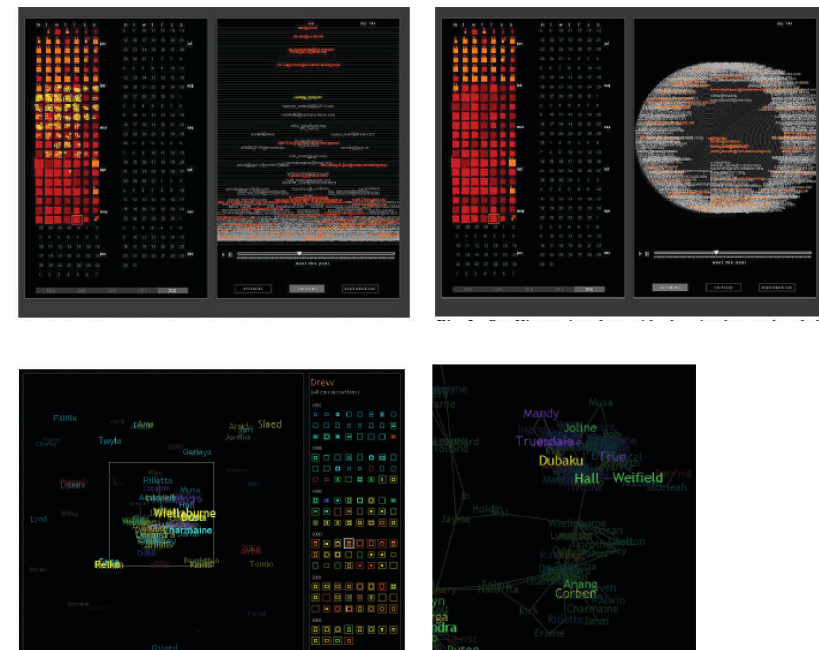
Fattie
Twyla
Slaed
Arnold
Jordina
Riletta
Wieltsburne
Charmaine
Lynd
Delwin
Tomlo
Drew
Mandy
Joline
Musa
Truesdale
Dubaku
True
Hall
Weifield
Holden
Jayne
Wieltsburne
Lysandra
Anang
Corben
Charmaine
Riletta
Erlene
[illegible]